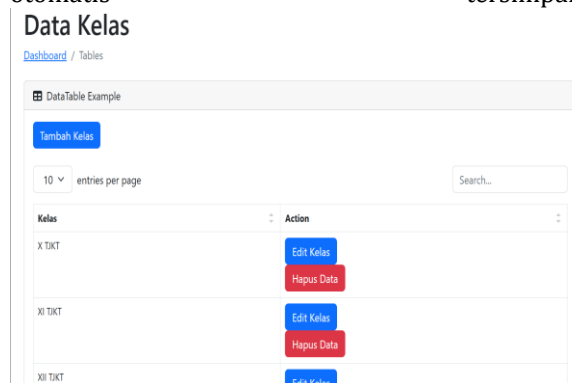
otomatis tersimpan

Data Kelas

Dashboard / Tables

DataTable Example

Tambah Kelas

10 entries per page

Search...

| Kelas | Action |
|---|---|
| X TJKT | Edit Kelas Hapus Data |
| XI TJKT | Edit Kelas Hapus Data |
| XII TJKT | Edit Kelas |